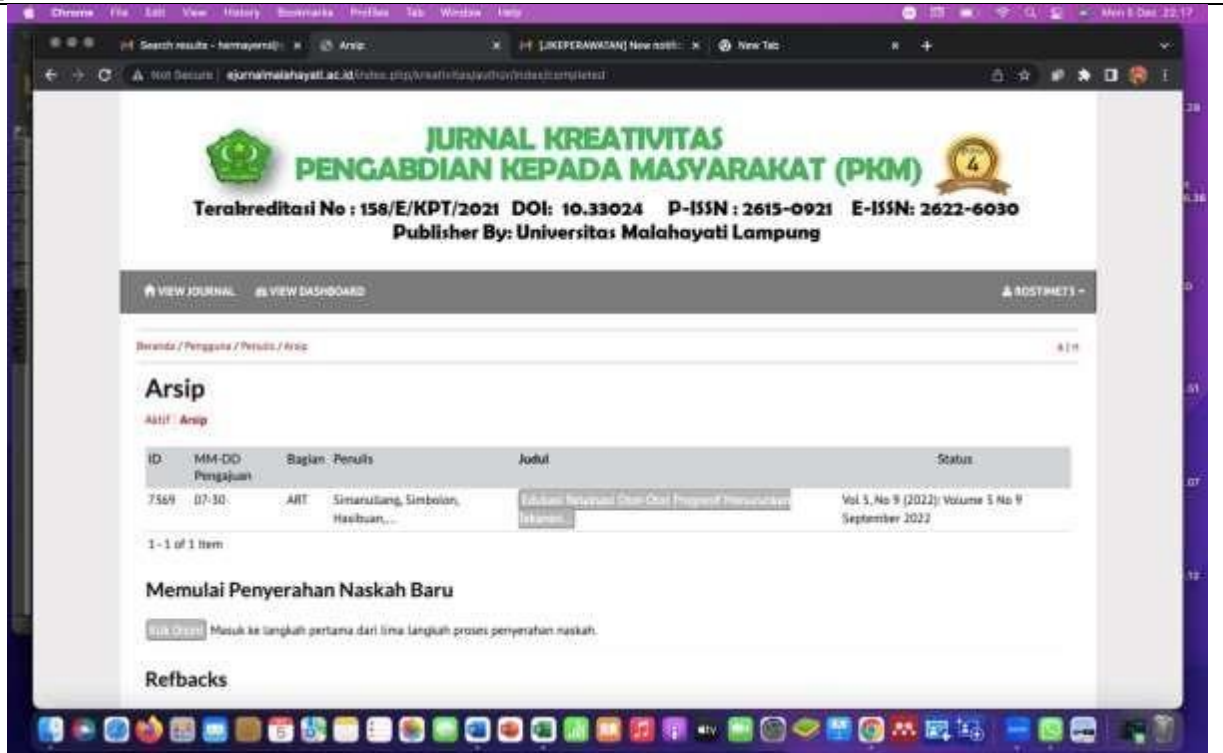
Chrome File Edit View History Bookmarks Profiles Tab Window Help

Search results - hermayenti ×   Arsip ×   [JKEPERAWATAN] New notif ×   New Tab

Not Secure | ejurnalmalahayati.ac.id/index.php/kreativitas/author/index/completed

JURNAL KREATIVITAS
PENGABDIAN KEPADA MASYARAKAT (PKM)

4

Terakreditasi No : 158/E/KPT/2021 DOI: 10.33024 P-ISSN : 2615-0921 E-ISSN: 2622-6030
Publisher By: Universitas Malahayati Lampung

VIEW JOURNAL   VIEW DASHBOARD   ROSTIMETS

Beranda / Pengguna / Penulis / Arsip

Arsip

Aktif Arsip

| ID | MM-DD Pengajuan | Bagian | Penulis | Judul | Status |
|---|---|---|---|---|---|
| 7569 | 07-30 | ART | Simanullang, Simbolon, Hasibuan,... | Edukasi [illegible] | Vol 5, No 9 (2022): Volume 5 No 9 September 2022 |

1 - 1 of 1 Item

Memulai Penyerahan Naskah Baru

Klik Disini Masuk ke langkah pertama dari lima langkah proses penyerahan naskah.

Refbacks